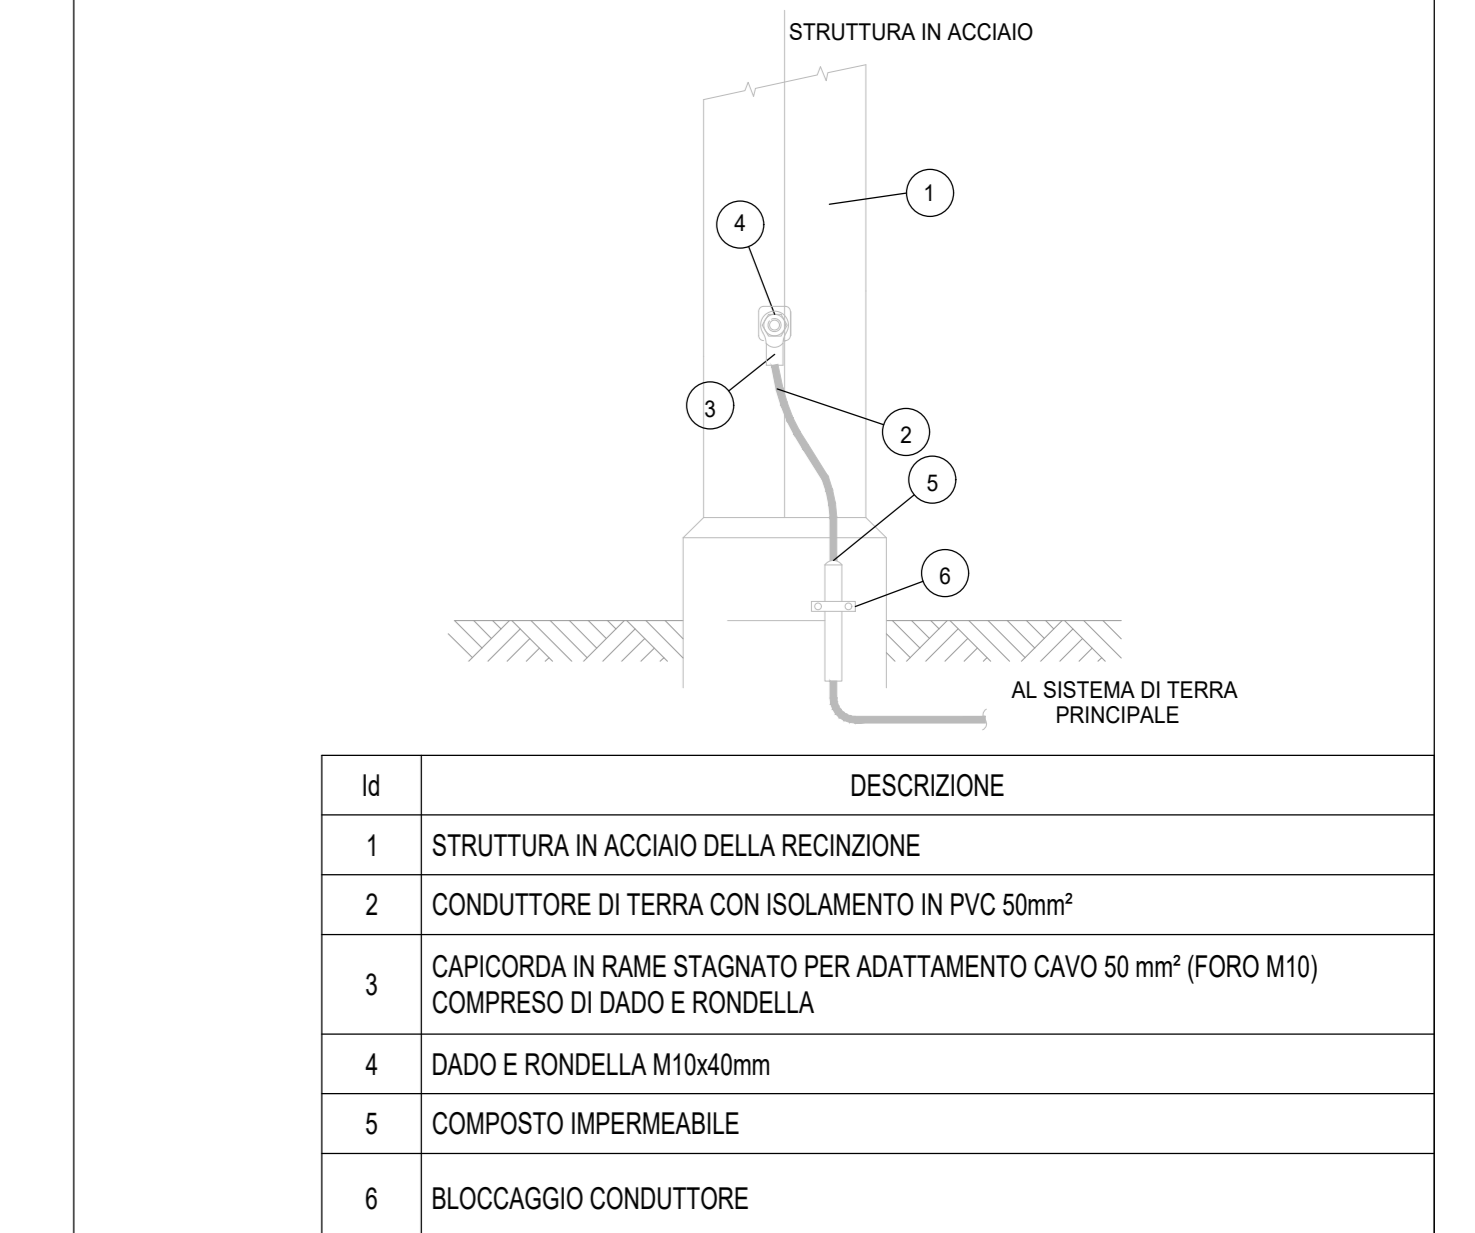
STRUTTURA IN ACCIAIO

1

4

3

2

5

6

AL SISTEMA DI TERRA PRINCIPALE

| Id | DESCRIZIONE |
|---|---|
| 1 | STRUTTURA IN ACCIAIO DELLA RECINZIONE |
| 2 | CONDUTTORE DI TERRA CON ISOLAMENTO IN PVC 50mm² |
| 3 | CAPICORDA IN RAME STAGNATO PER ADATTAMENTO CAVO 50 mm² (FORO M10) COMPRESO DI DADO E RONDELLA |
| 4 | DADO E RONDELLA M10x40mm |
| 5 | COMPOSTO IMPERMEABILE |
| 6 | BLOCCAGGIO CONDUTTORE |